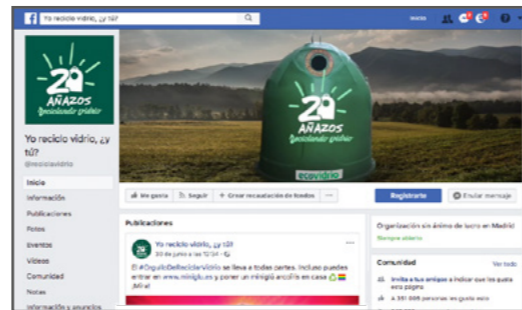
Yo reciclo vidrio, ¿y tú?

Inicio

20 AÑAZOS
Reciclando vidrio

Yo reciclo vidrio, ¿y tú?
@reciclavidrio

Inicio
Información
Publicaciones
Fotos
Eventos
Vídeos
Comunidad
Notas
Información y anuncios

20 AÑAZOS
Reciclando vidrio
ecovidrio

Me gusta
Seguir
Crear recaudación de fondos
...
Registrarte
Enviar mensaje

Publicaciones

Yo reciclo vidrio, ¿y tú?
30 de junio a las 12:54

El #OrgulloDelReciclarVidrio se lleva a todas partes. Incluso puedes entrar en www.minigl.es y poner un minigló arcoíris en casa ¡Mira!

Organización sin ánimo de lucro en Madrid
Siempre abierto

Comunidad
Ver todo
Invita a tus amigos a indicar que les gusta esta página
4.391.008 personas les gusta esto